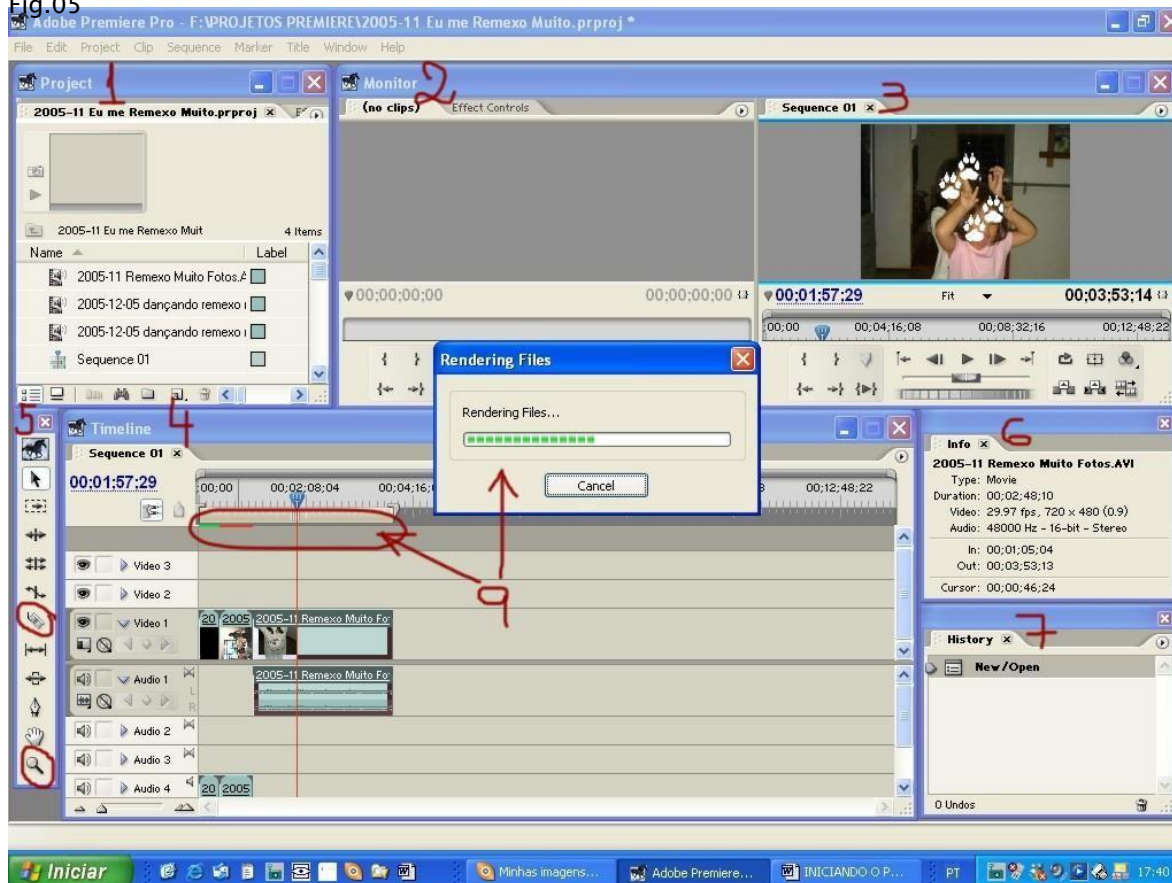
Fig.05
Adobe Premiere Pro - F:\PROJETOS PREMIERE\2005-11 Eu me Remexo Muito.prproj *
File Edit Project Clip Sequence Marker Title Window Help

Project 1
2005-11 Eu me Remexo Muito.prproj ×
2005-11 Eu me Remexo Muit 4 Items
Name Label
2005-11 Remexo Muito Fotos.A
2005-12-05 dançando remexo
2005-12-05 dançando remexo
Sequence 01
4

Monitor 2
(no clips) Effect Controls
00;00;00;00 00;00;00;00

Sequence 01 × 3
00;01;57;29 Fit 00;03;53;14
00;00 00;04;16;08 00;08;32;16 00;12;48;22

Rendering Files
Rendering Files...
Cancel

5
Timeline
Sequence 01 ×
00;01;57;29
00;00 00;02;08;04 00;04;16; 00;12;48;22
Video 3
Video 2
Video 1
20 2005 2005-11 Remexo Muito Fo
Audio 1
2005-11 Remexo Muito Fo
Audio 2
Audio 3
Audio 4
20 2005
9

Info × 6
2005-11 Remexo Muito Fotos.AVI
Type: Movie
Duration: 00;02;48;10
Video: 29.97 fps, 720 x 480 (0.9)
Audio: 48000 Hz - 16-bit - Stereo
In: 00;01;05;04
Out: 00;03;53;13
Cursor: 00;00;46;24

History × 7
New/Open
0 Undos

Iniciar Minhas imagens... Adobe Premiere... INICIANDO O P... PT 17:40